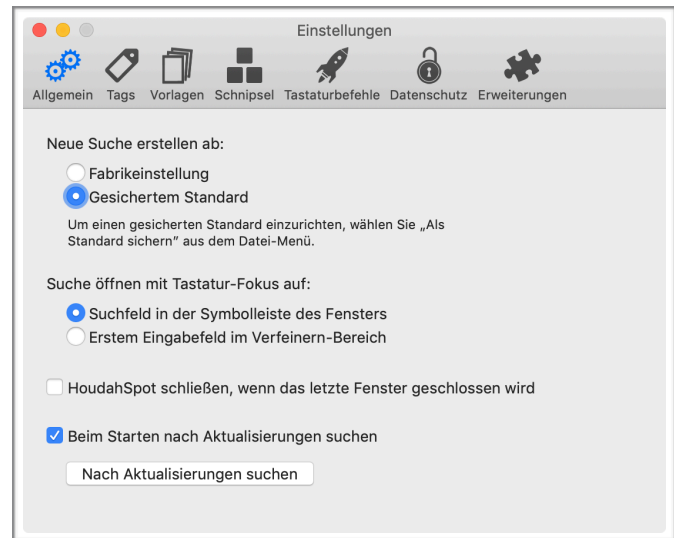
Einstellungen

Allgemein Tags Vorlagen Schnipsel Tastaturbefehle Datenschutz Erweiterungen

Neue Suche erstellen ab:

Fabrikeinstellung

Gesichertem Standard

Um einen gesicherten Standard einzurichten, wählen Sie „Als Standard sichern" aus dem Datei-Menü.

Suche öffnen mit Tastatur-Fokus auf:

Suchfeld in der Symbolleiste des Fensters

Erstem Eingabefeld im Verfeinern-Bereich

HoudahSpot schließen, wenn das letzte Fenster geschlossen wird

Beim Starten nach Aktualisierungen suchen

Nach Aktualisierungen suchen